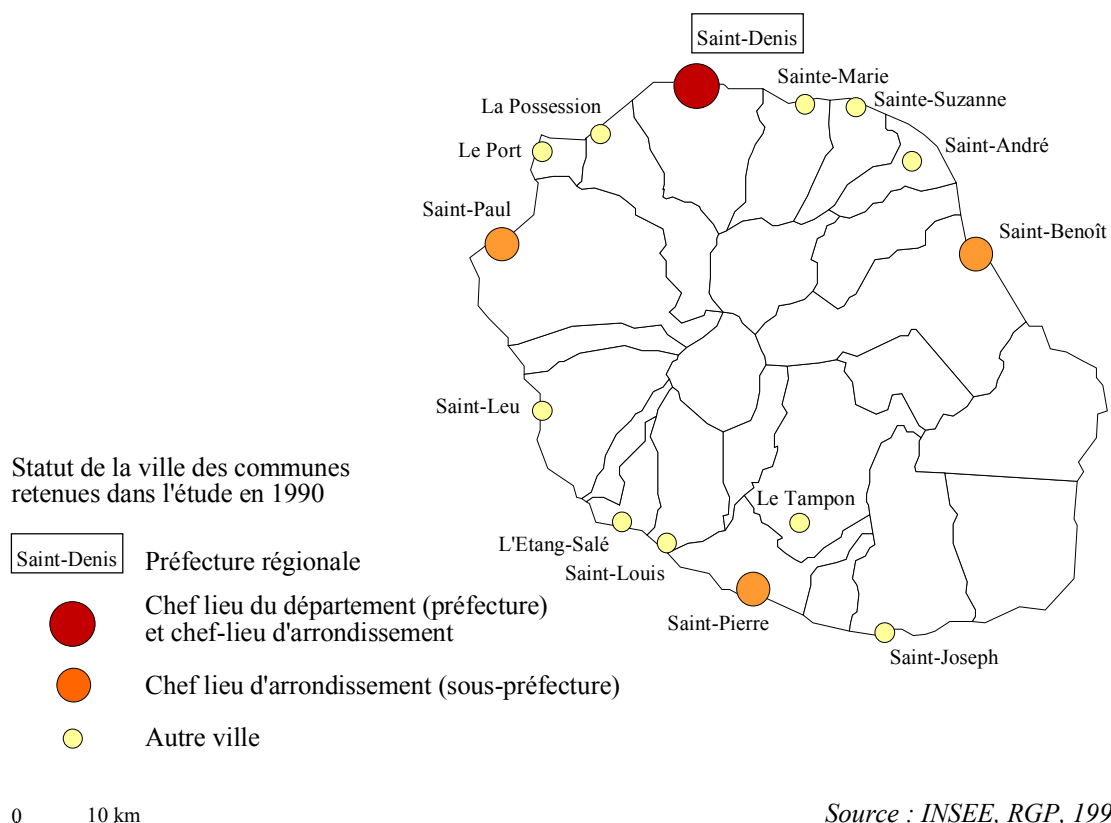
Saint-Denis

Sainte-Marie

La Possession

Sainte-Suzanne

Le Port

Saint-André

Saint-Paul

Saint-Benoît

Saint-Leu

Statut de la ville des communes retenues dans l'étude en 1990

Le Tampon

L'Etang-Salé

Saint-Denis Préfecture régionale

Saint-Louis

Chef lieu du département (préfecture) et chef-lieu d'arrondissement

Saint-Pierre

Saint-Joseph

Chef lieu d'arrondissement (sous-préfecture)

Autre ville

0 10 km

Source : INSEE, RGP, 199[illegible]